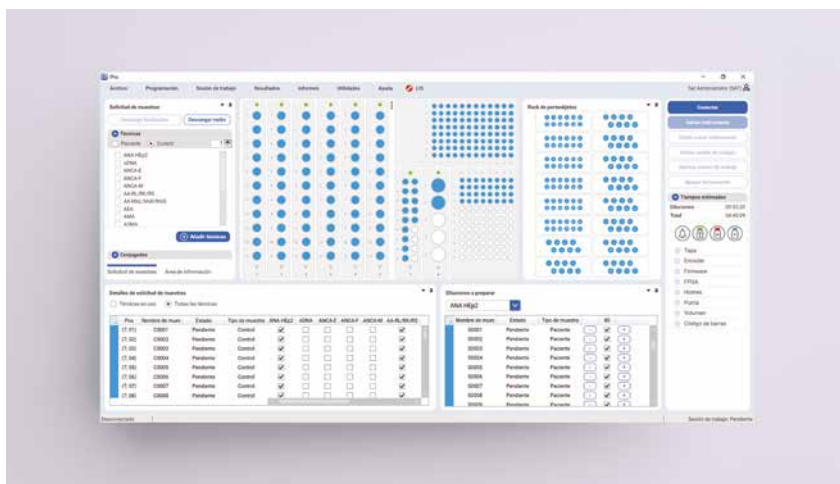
Pro

Archivo Programación Sesión de trabajo Resultados Informes Utilidades Ayuda LIS

Sat Administrador (SAT)

Solicitud de muestras

Descargar seleccionados Descargar todos

Técnicas

Paciente Control

ANA HEp2
nDNA
ANCA-E
ANCA-F
ANCA-M
AA-RBL/RB/RS
AA-RNL/SNR/RNS
AEA
AMA
ASMA

Añadir técnicas

Conjugados

Solicitud de muestras Área de información

Rack de portaobjetos

Conectar

Iniciar instrumento

Tiempos estimados

Diluciones 00:02:20
Total 00:40:09

Tapa
Encoder
Firmware
FPGA
Homes
Purga
Volumen
Código de barras

Detalles de solicitud de muestras

Técnicas en uso Todas las técnicas

| Pos | Nombre de muestra | Estado | Tipo de muestra | ANA HEp2 | nDNA | ANCA-E | ANCA-F | ANCA-M | AA-RL/RB/RS |
|---|---|---|---|---|---|---|---|---|---|
| (T, 01) | C0001 | Pendiente | Control | ☑ | ☐ | ☐ | ☐ | ☐ | ☑ |
| (T, 02) | C0002 | Pendiente | Control | ☑ | ☐ | ☐ | ☐ | ☐ | ☑ |
| (T, 03) | C0003 | Pendiente | Control | ☑ | ☐ | ☐ | ☐ | ☐ | ☑ |
| (T, 04) | C0004 | Pendiente | Control | ☑ | ☐ | ☐ | ☐ | ☐ | ☑ |
| (T, 05) | C0005 | Pendiente | Control | ☑ | ☐ | ☐ | ☐ | ☐ | ☑ |
| (T, 06) | C0006 | Pendiente | Control | ☑ | ☐ | ☐ | ☐ | ☐ | ☑ |
| (T, 07) | C0007 | Pendiente | Control | ☑ | ☐ | ☐ | ☐ | ☐ | ☑ |
| (T, 08) | C0008 | Pendiente | Control | ☑ | ☐ | ☐ | ☐ | ☐ | ☑ |

Diluciones a preparar

ANA HEp2

| Nombre de muestra | Estado | Tipo de muestra | | ID | |
|---|---|---|---|---|---|
| S0001 | Pendiente | Paciente | | ☑ | |
| S0002 | Pendiente | Paciente | | ☑ | |
| S0003 | Pendiente | Paciente | | ☑ | |
| S0004 | Pendiente | Paciente | | ☑ | |
| S0005 | Pendiente | Paciente | | ☑ | |
| S0006 | Pendiente | Paciente | | ☑ | |
| S0007 | Pendiente | Paciente | | ☑ | |
| S0008 | Pendiente | Paciente | | ☑ | |
| S0009 | Pendiente | Paciente | | | |

Desconectado

Sesión de trabajo: Pendiente